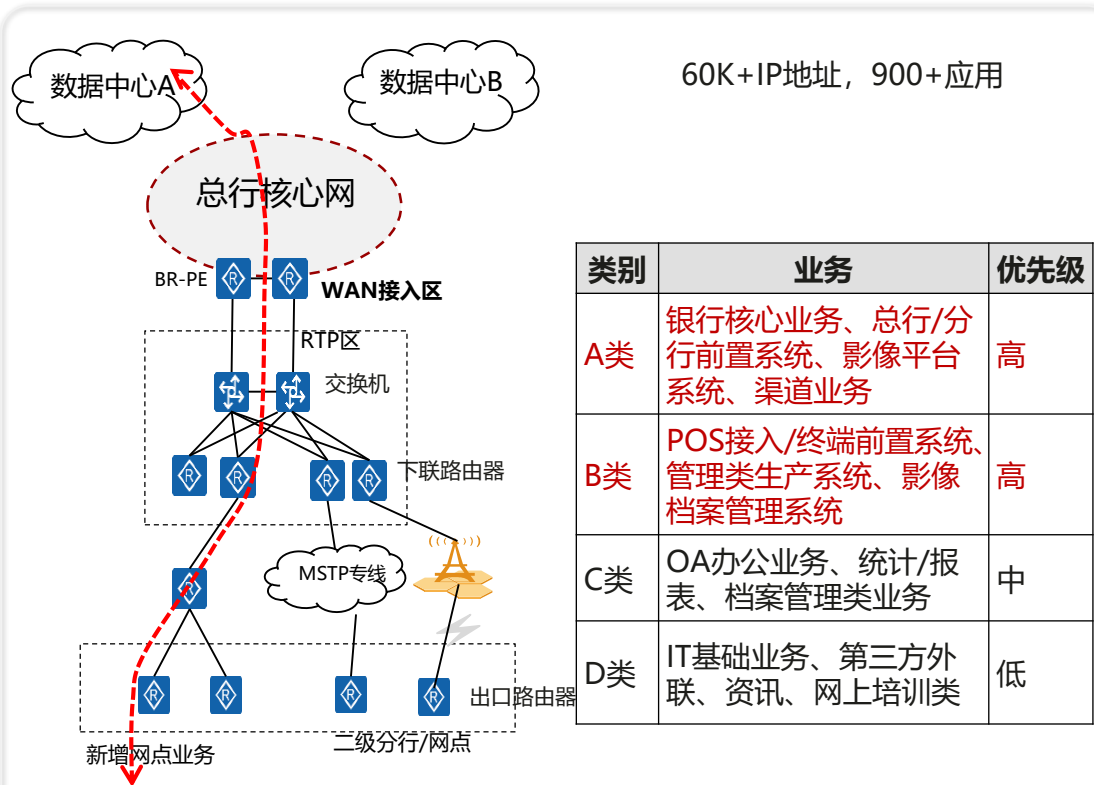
数据中心A

数据中心B

60K+IP地址，900+应用

总行核心网

BR-PE

WAN接入区

RTP区

交换机

下联路由器

MSTP专线

出口路由器

新增网点业务

二级分行/网点

| 类别 | 业务 | 优先级 |
|---|---|---|
| A类 | 银行核心业务、总行/分行前置系统、影像平台系统、渠道业务 | 高 |
| B类 | POS接入/终端前置系统、管理类生产系统、影像档案管理系统 | 高 |
| C类 | OA办公业务、统计/报表、档案管理类业务 | 中 |
| D类 | IT基础业务、第三方外联、资讯、网上培训类 | 低 |